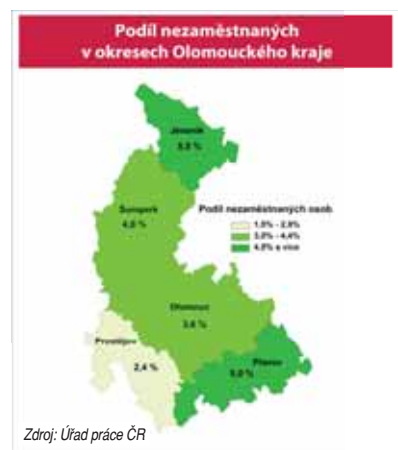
Podíl nezaměstnaných v okresech Olomouckého kraje

Jeseník
5,5 %

Šumperk
4,5 %

Podíl nezaměstnaných osob
1,5% - 2,9%
3,0% - 4,4%
4,5% a více

Olomouc
3,6 %

Prostějov
2,4 %

Přerov
5,0 %

Zdroj: Úřad práce ČR